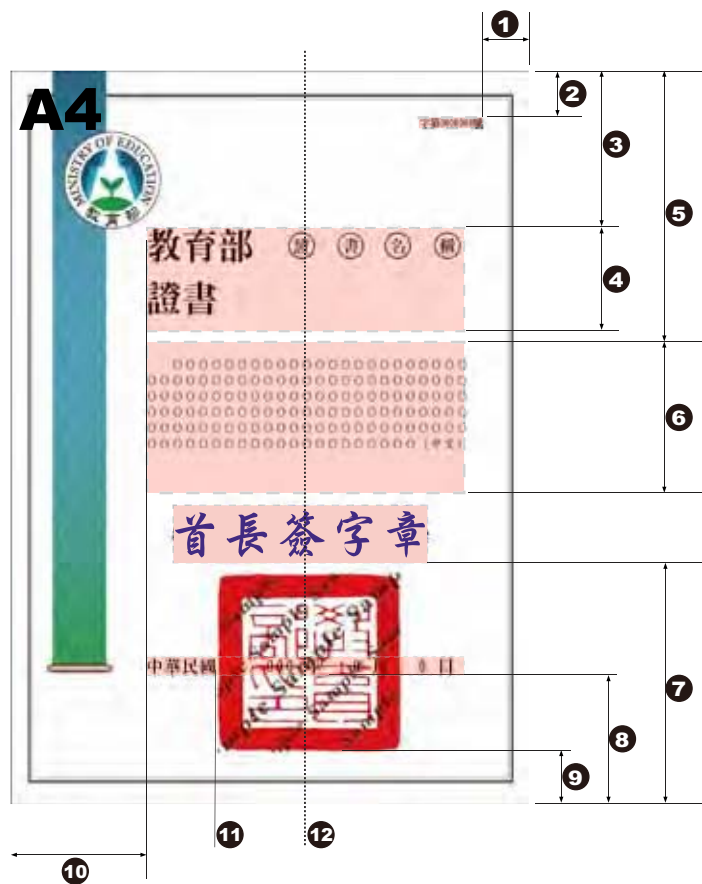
A4

1

2

3

4

5

6

7

8

9

10

11

12

MINISTRY OF EDUCATION
教育部

字第000000號

教育部 證 書 名 稱
證書

00000000000000000000000000
00000000000000000000000000
00000000000000000000000000
00000000000000000000000000
00000000000000000000000000
0000000000000000000000(中文)

首長簽字章

中華民國 00 年 00 月 0 日

Sample
Sample